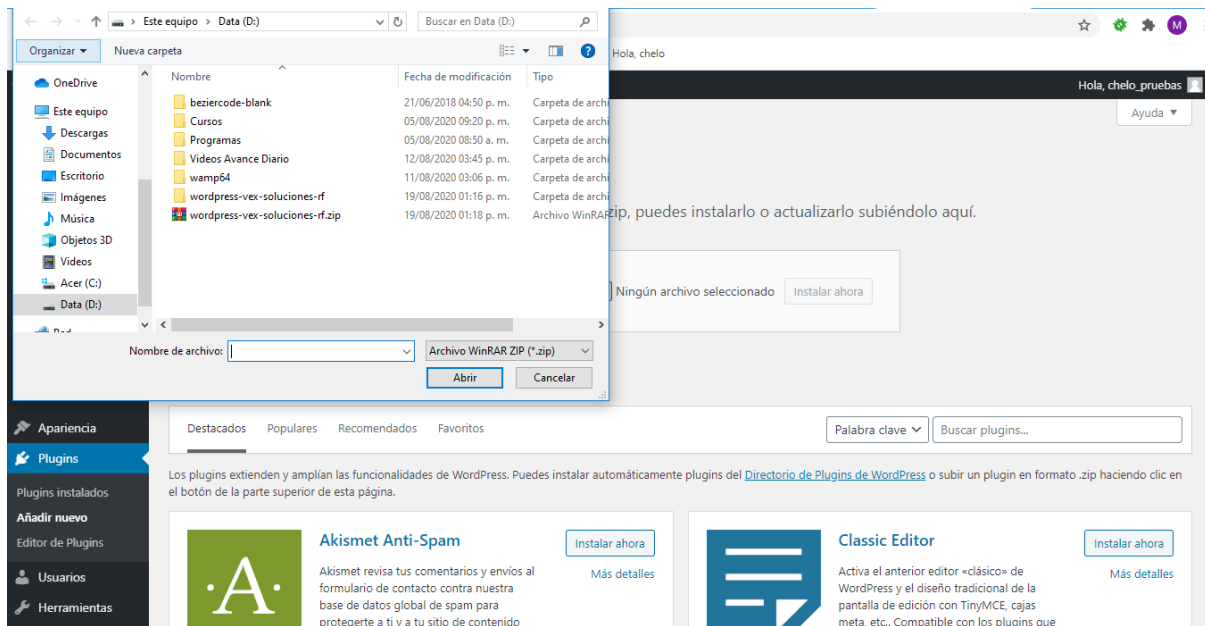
Este equipo > Data (D:)
Buscar en Data (D:)
Organizar ▾
Nueva carpeta
OneDrive
Este equipo
Descargas
Documentos
Escritorio
Imágenes
Música
Objetos 3D
Videos
Acer (C:)
Data (D:)

| Nombre | Fecha de modificación | Tipo |
|---|---|---|
| beziercode-blank | 21/06/2018 04:50 p. m. | Carpeta de archi |
| Cursos | 05/08/2020 09:20 p. m. | Carpeta de archi |
| Programas | 05/08/2020 08:50 a. m. | Carpeta de archi |
| Videos Avance Diario | 12/08/2020 03:45 p. m. | Carpeta de archi |
| wamp64 | 11/08/2020 03:06 p. m. | Carpeta de archi |
| wordpress-vex-soluciones-rf | 19/08/2020 01:16 p. m. | Carpeta de archi |
| wordpress-vex-soluciones-rf.zip | 19/08/2020 01:18 p. m. | Archivo WinRAR |

Nombre de archivo:
Archivo WinRAR ZIP (*.zip)
Abrir
Cancelar

Hola, chelo
Hola, chelo_pruebas
Ayuda ▾
zip, puedes instalarlo o actualizarlo subiéndolo aquí.
Ningún archivo seleccionado
Instalar ahora

Apariencia
Plugins
Plugins instalados
Añadir nuevo
Editor de Plugins
Usuarios
Herramientas

Destacados
Populares
Recomendados
Favoritos
Palabra clave
Buscar plugins...

Los plugins extienden y amplían las funcionalidades de WordPress. Puedes instalar automáticamente plugins del Directorio de Plugins de WordPress o subir un plugin en formato .zip haciendo clic en el botón de la parte superior de esta página.

Akismet Anti-Spam
Instalar ahora
Más detalles
Akismet revisa tus comentarios y envíos al formulario de contacto contra nuestra base de datos global de spam para protegerte a ti y a tu sitio de contenido

Classic Editor
Instalar ahora
Más detalles
Activa el anterior editor «clásico» de WordPress y el diseño tradicional de la pantalla de edición con TinyMCE, cajas meta, etc.. Compatible con los plugins que